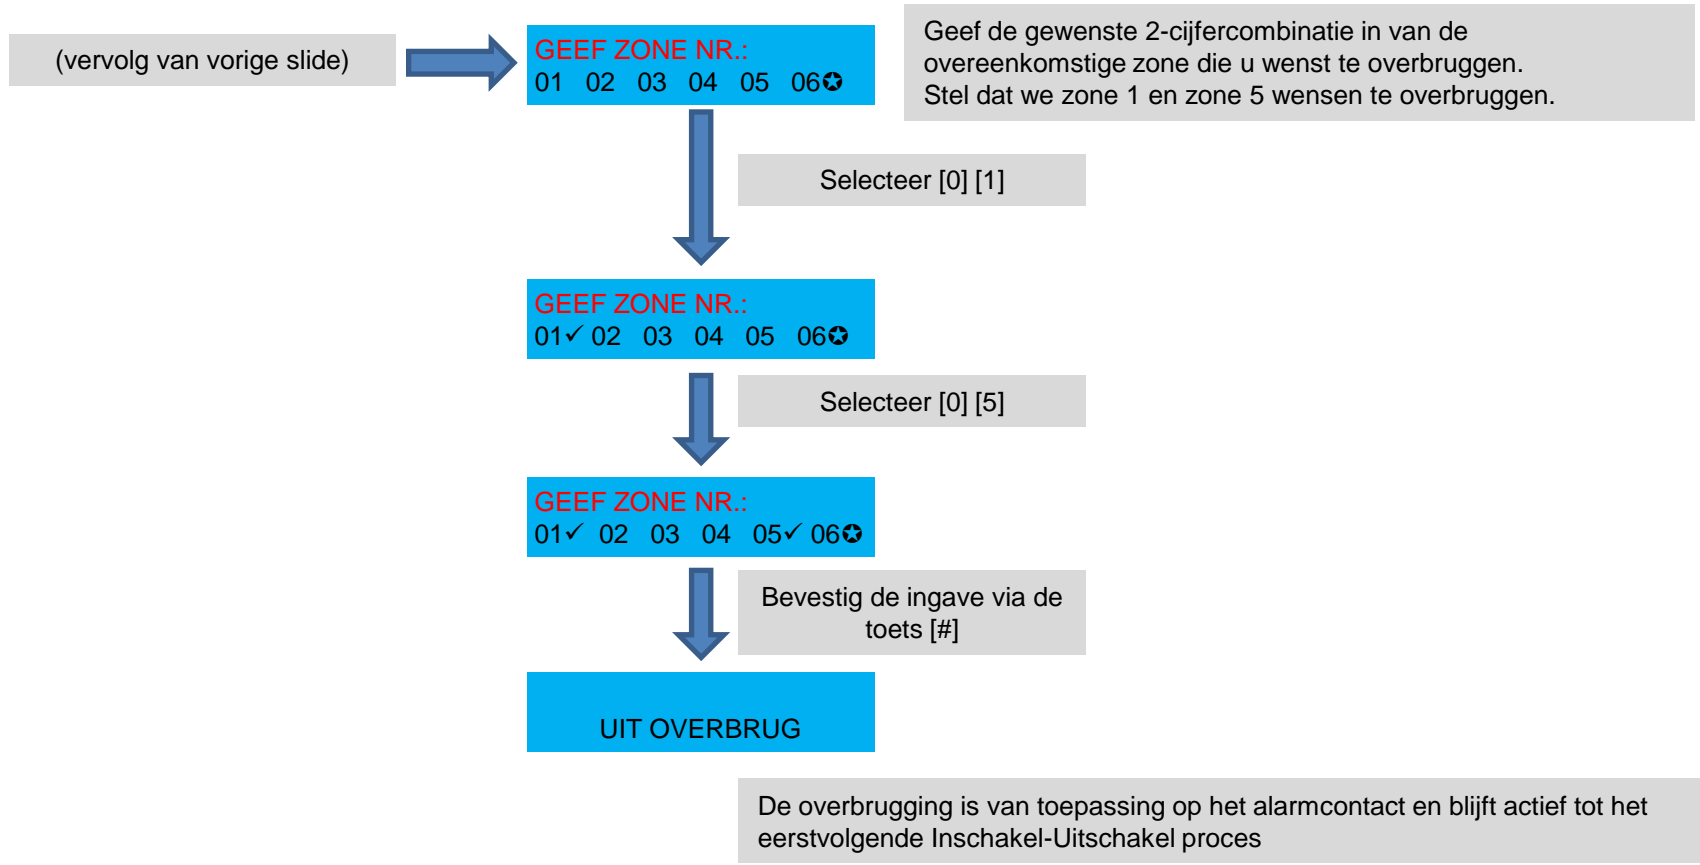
(vervolg van vorige slide)

GEEF ZONE NR.:
01 02 03 04 05 06✪

Geef de gewenste 2-cijfercombinatie in van de overeenkomstige zone die u wenst te overbruggen.
Stel dat we zone 1 en zone 5 wensen te overbruggen.

Selecteer [0] [1]

GEEF ZONE NR.:
01✓ 02 03 04 05 06✪

Selecteer [0] [5]

GEEF ZONE NR.:
01✓ 02 03 04 05✓ 06✪

Bevestig de ingave via de toets [#]

UIT OVERBRUG

De overbrugging is van toepassing op het alarmcontact en blijft actief tot het eerstvolgende Inschakel-Uitschakel proces